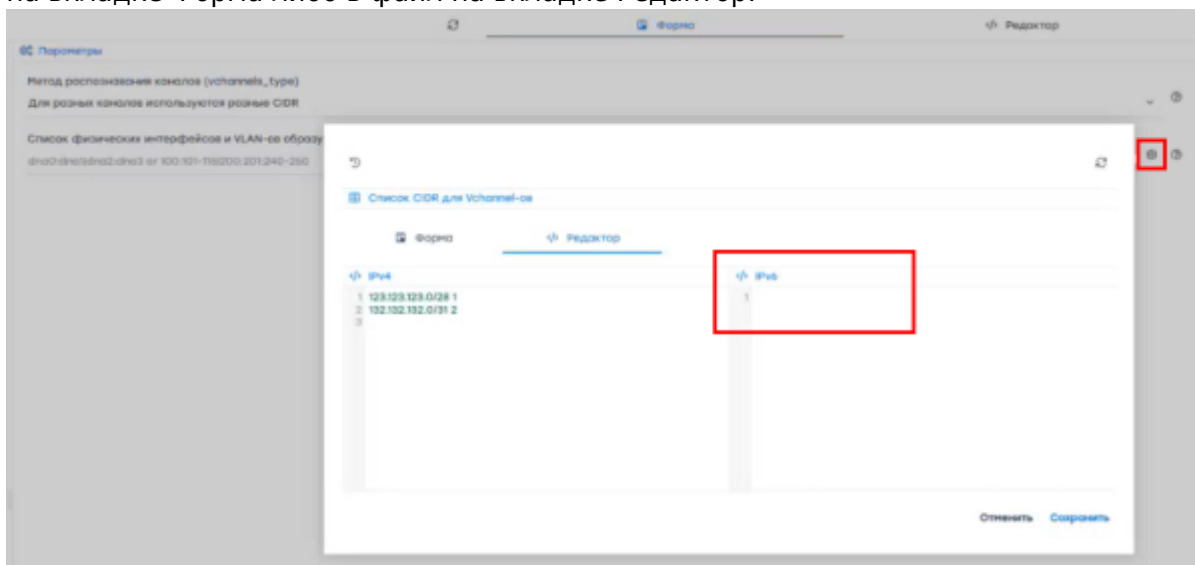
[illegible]

Форма

Редактор

Параметры

Метод распознавания каналов (vchannels_type)

Для разных каналов используются разные CIDR

Список физических интерфейсов и VLAN-ов образу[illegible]

dna0:dna1:dna2:dna3 or 100:101-110:200:201:240-250

Список CIDR для Vchannel-ов

Форма

Редактор

IPv4

1 123.123.123.0/28 1
2 132.132.132.0/31 2
3

IPv6

1

Отменить

Сохранить